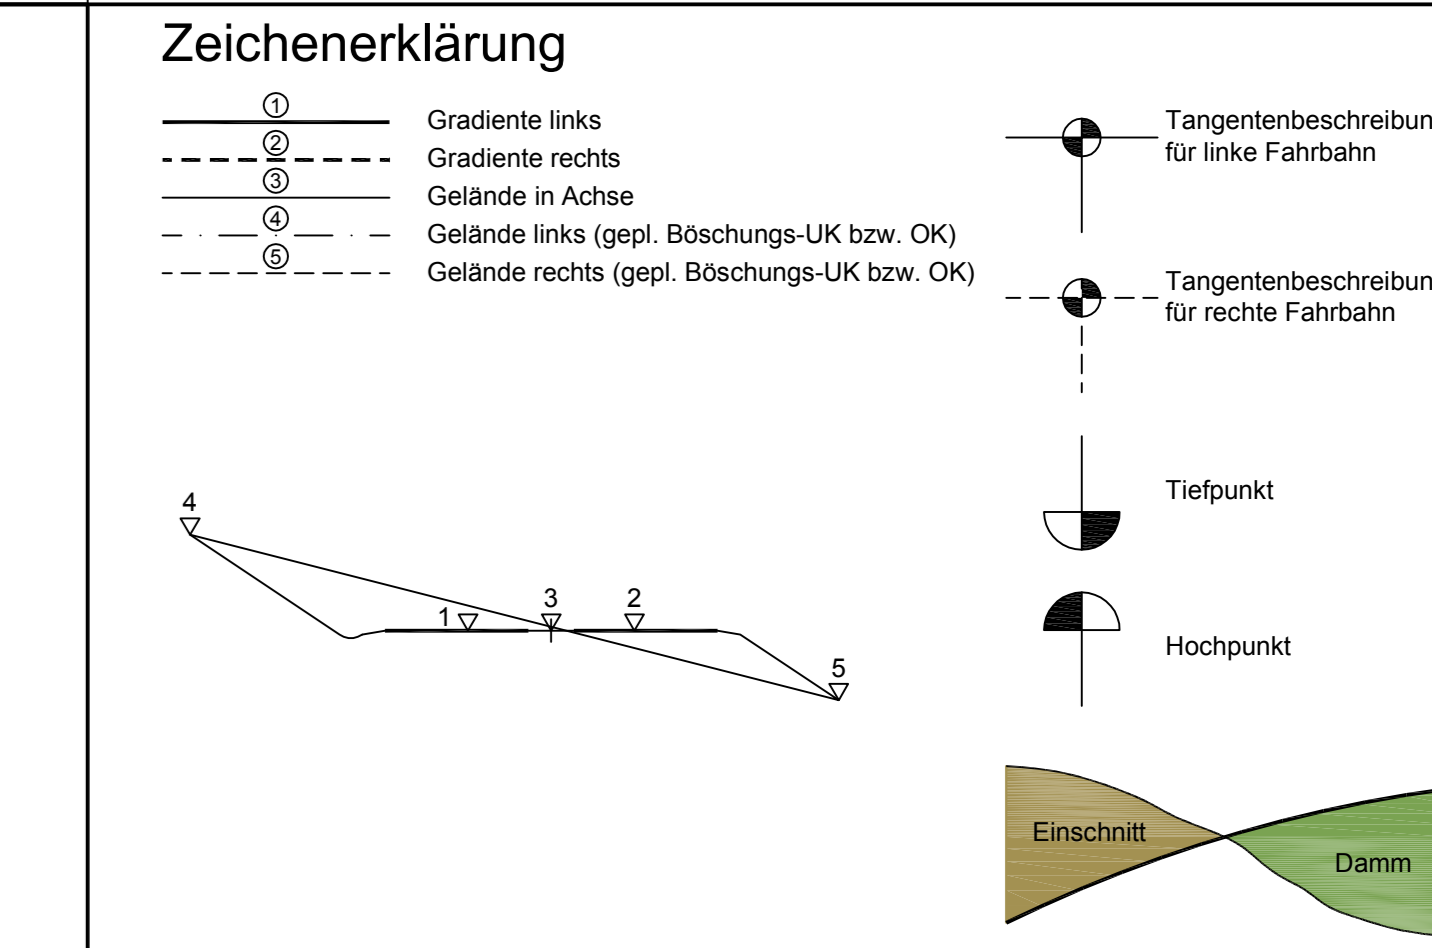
Zeichenerklärung

① Gradiente links
② Gradiente rechts
③ Gelände in Achse
④ Gelände links (gepl. Böschungs-UK bzw. OK)
⑤ Gelände rechts (gepl. Böschungs-UK bzw. OK)

Tangentenbeschreibun
für linke Fahrbahn

Tangentenbeschreibun
für rechte Fahrbahn

4
1
3
2
5

Tiefpunkt

Hochpunkt

Einschnitt
Damm